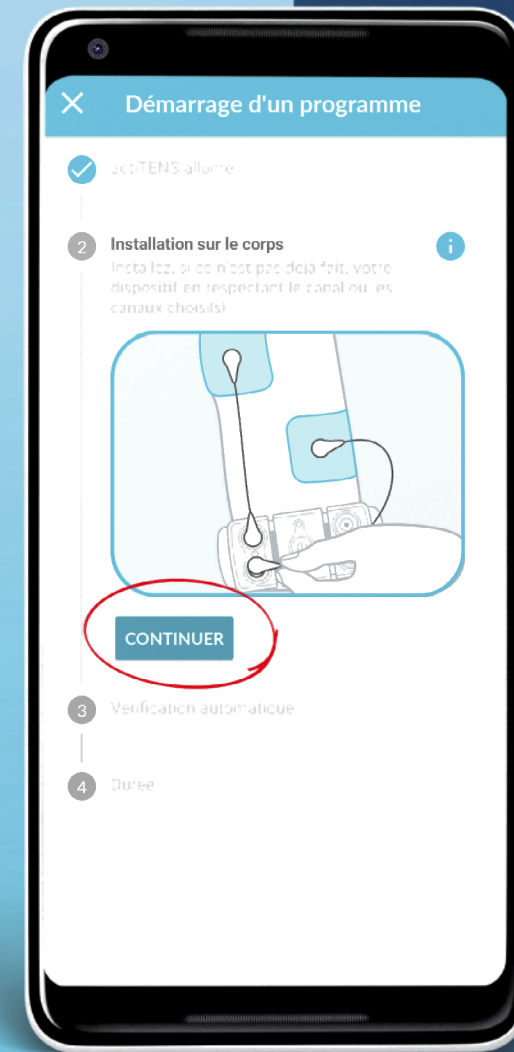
Démarrage d'un programme

actiTENS allumé

2 Installation sur le corps

Installez, si ce n'est pas déjà fait, votre dispositif en respectant le canal ou les canaux choisi(s)

CONTINUER

3 Vérification automatique

4 Durée